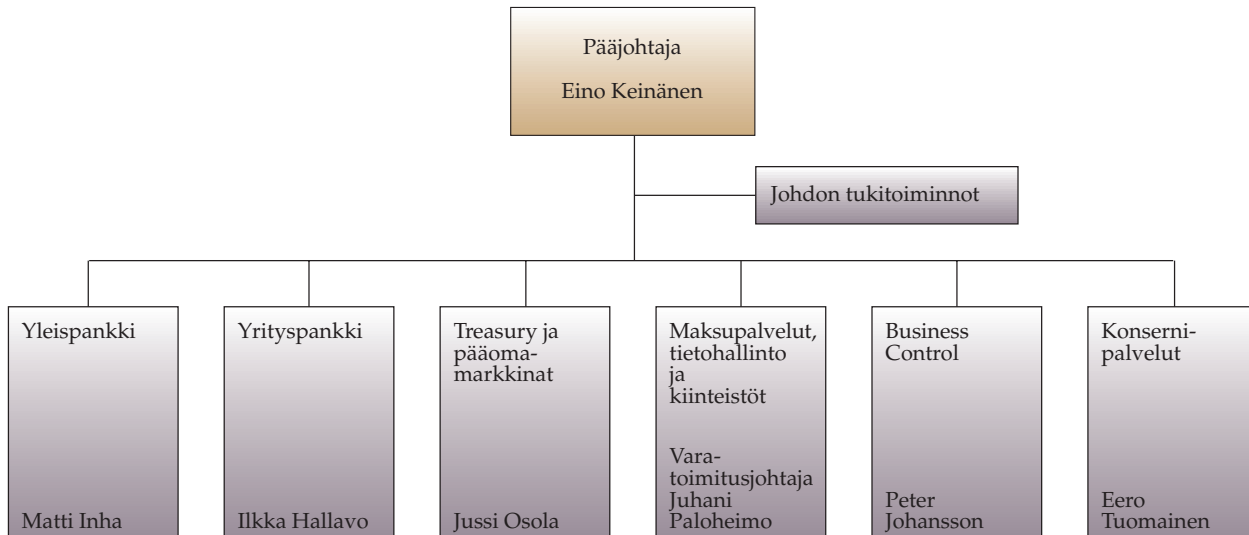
Pääjohtaja

Eino Keinänen

Johdon tukitoiminnot

Yleispankki

Matti Inha

Yrityspankki

Ilkka Hallavo

Treasury ja pääomamarkkinat

Jussi Osola

Maksupalvelut, tietohallinto ja kiinteistöt

Varatoimitusjohtaja Juhani Paloheimo

Business Control

Peter Johansson

Konsernipalvelut

Eero Tuomainen